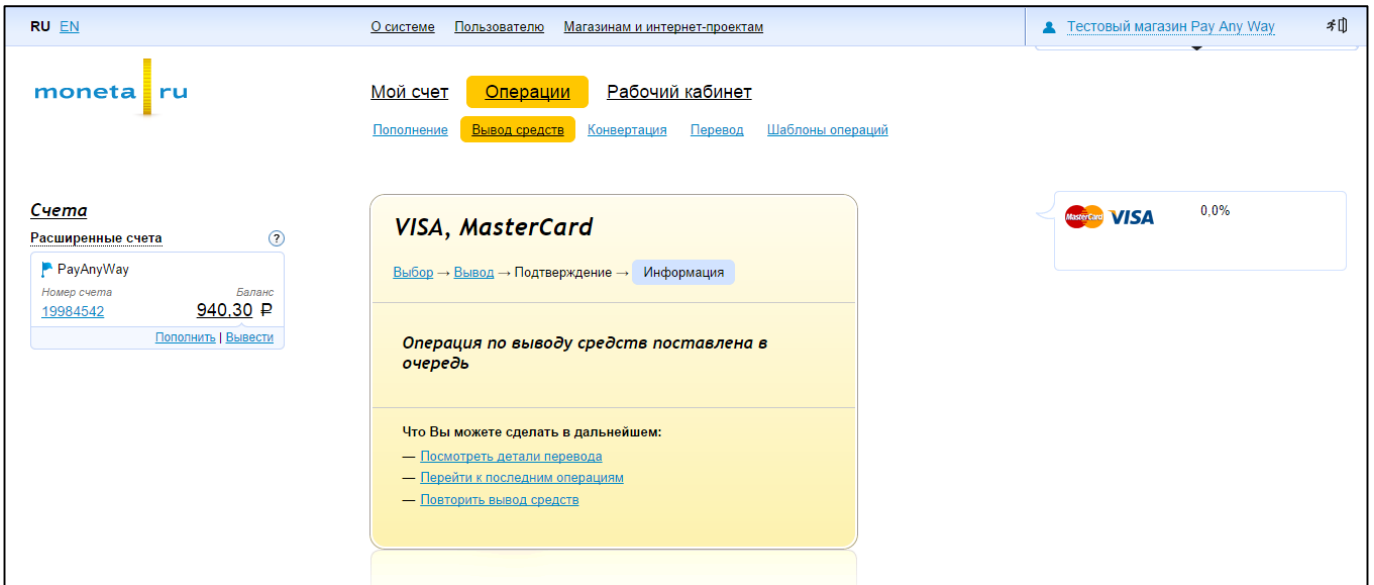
RU EN

О системе Пользователю Магазинам и интернет-проектам

Тестовый магазин Pay Any Way

moneta ru

Мой счет Операции Рабочий кабинет

Пополнение Вывод средств Конвертация Перевод Шаблоны операций

Счета

Расширенные счета ?

PayAnyWay

Номер счета Баланс

19984542 940,30 ₽

Пополнить | Вывести

VISA, MasterCard

Выбор → Вывод → Подтверждение → Информация

Операция по выводу средств поставлена в очередь

Что Вы можете сделать в дальнейшем:

— Посмотреть детали перевода
— Перейти к последним операциям
— Повторить вывод средств

MasterCard VISA 0,0%